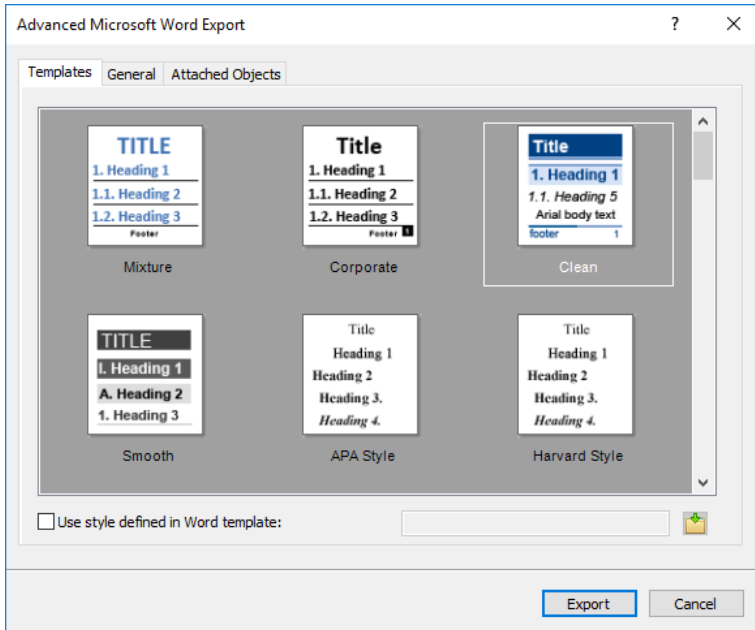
Advanced Microsoft Word Export

?

Templates General Attached Objects

TITLE
1. Heading 1
1.1. Heading 2
1.2. Heading 3
Footer

Mixture

Title
1. Heading 1
1.1. Heading 2
1.2. Heading 3
Footer 1

Corporate

Title
1. Heading 1
1.1. Heading 5
Arial body text
footer 1

Clean

TITLE
I. Heading 1
A. Heading 2
1. Heading 3

Smooth

Title
Heading 1
Heading 2
Heading 3.
Heading 4.

APA Style

Title
Heading 1
Heading 2
Heading 3.
Heading 4.

Harvard Style

Use style defined in Word template:

Export Cancel